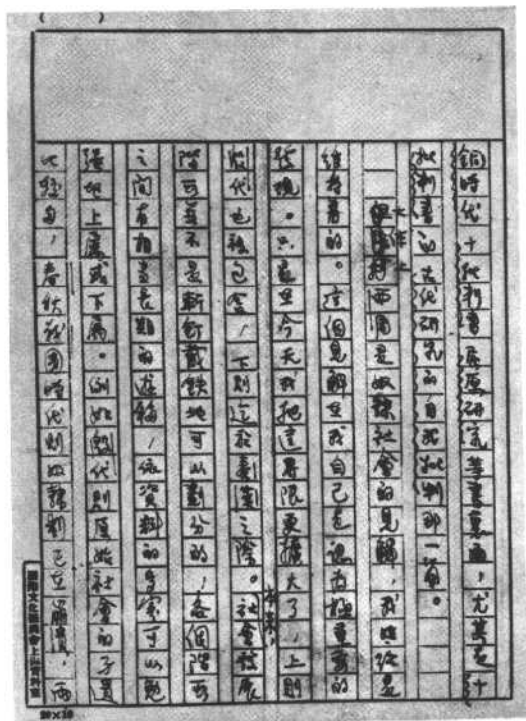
銅時代，十批判書，原原研究，等書集而，尤其是十

批判書的古代研究的自我批判那一章。

但我對兩周是奴隸社會的見解，我自信是

經得著的。這個見解在我自己是認為極重要的

認識。只是今天我把這界限更擴大了，上期

劃從也提已定，下則延展到秦漢之際。社會發展

階段並不是斬釘截鐵地可以劃分的，各個階段

之間有着交錯的過渡，據資料的多寡可以肯

定的上溯或下展。例如殷代則已經社會的子

以經自，春秋戰國時代則如雜樹之立而漸遺，而

20x10